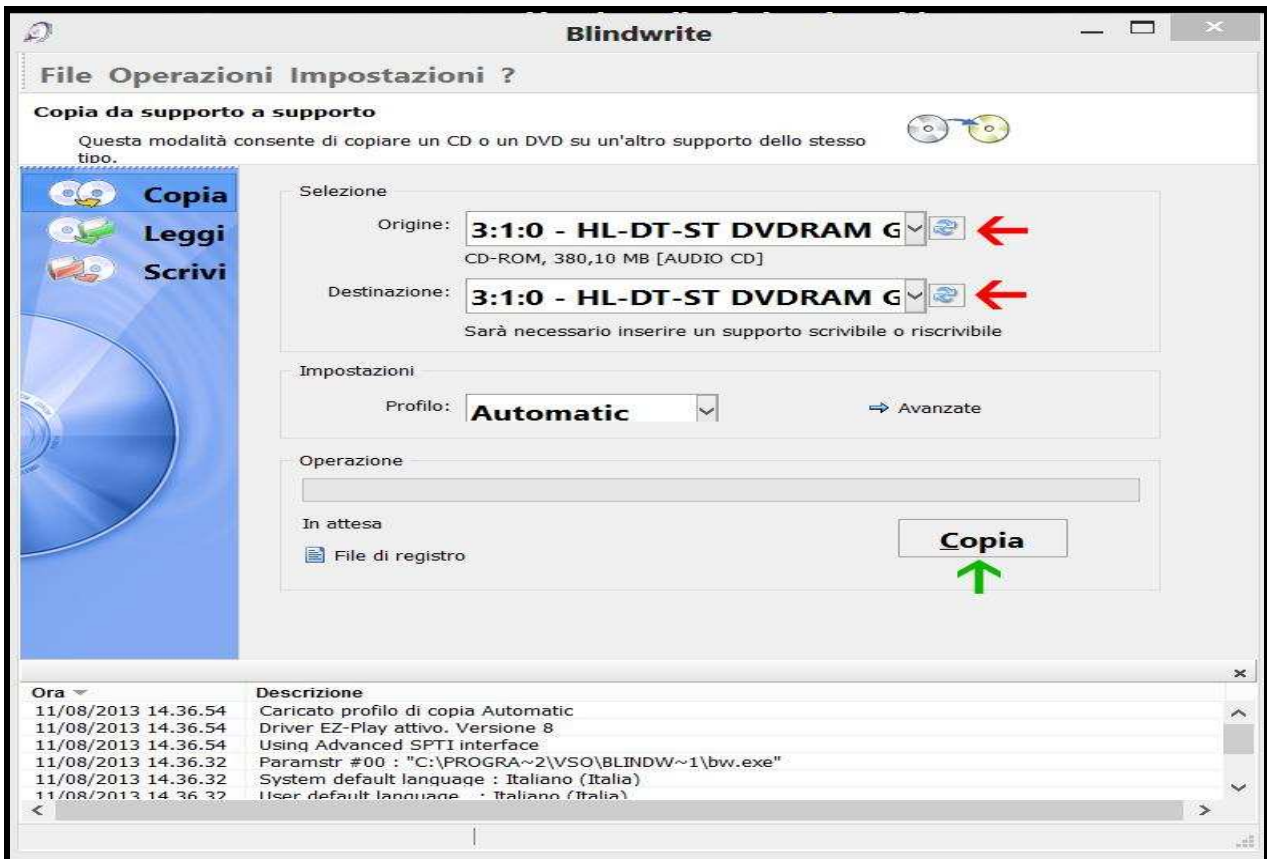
Blindwrite

File Operazioni Impostazioni ?

Copia da supporto a supporto

Questa modalità consente di copiare un CD o un DVD su un'altro supporto dello stesso tipo.

Copia
Leggi
Scrivi

Selezione

Origine: 3:1:0 - HL-DT-ST DVDRAM G

CD-ROM, 380,10 MB [AUDIO CD]

Destinazione: 3:1:0 - HL-DT-ST DVDRAM G

Sarà necessario inserire un supporto scrivibile o riscrivibile

Impostazioni

Profilo: Automatic

⇒ Avanzate

Operazione

In attesa

File di registro

Copia

| Ora | Descrizione |
|---|---|
| 11/08/2013 14.36.54 | Caricato profilo di copia Automatic |
| 11/08/2013 14.36.54 | Driver EZ-Play attivo. Versione 8 |
| 11/08/2013 14.36.54 | Using Advanced SPTI interface |
| 11/08/2013 14.36.32 | Paramstr #00 : "C:\PROGRA~2\VSO\BLINDW~1\bw.exe" |
| 11/08/2013 14.36.32 | System default language : Italiano (Italia) |
| 11/08/2013 14.36.32 | User default language : Italiano (Italia) |